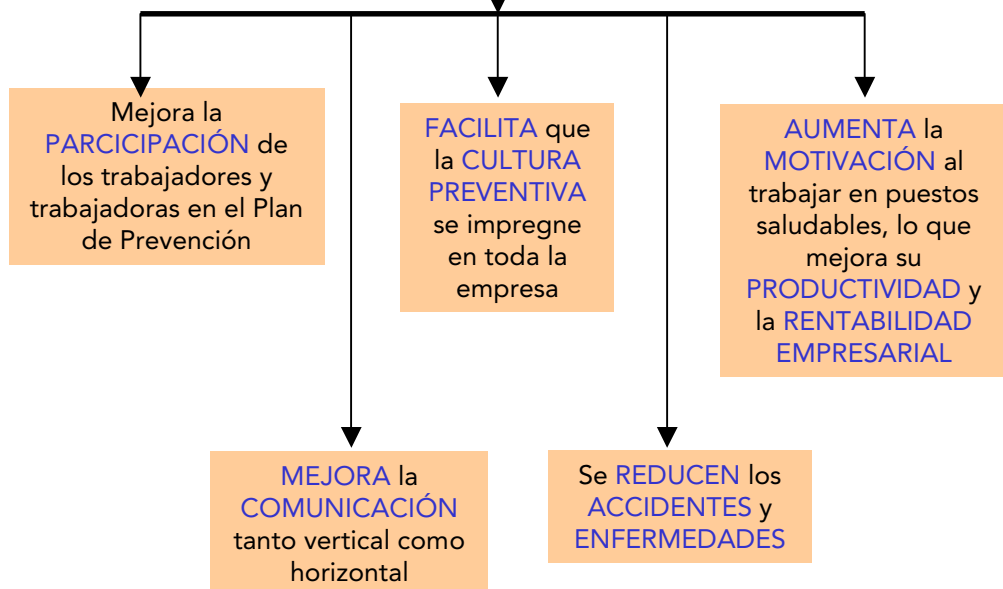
Mejora la PARCICIPACIÓN de los trabajadores y trabajadoras en el Plan de Prevención

FACILITA que la CULTURA PREVENTIVA se impregne en toda la empresa

AUMENTA la MOTIVACIÓN al trabajar en puestos saludables, lo que mejora su PRODUCTIVIDAD y la RENTABILIDAD EMPRESARIAL

MEJORA la COMUNICACIÓN tanto vertical como horizontal

Se REDUCEN los ACCIDENTES y ENFERMEDADES